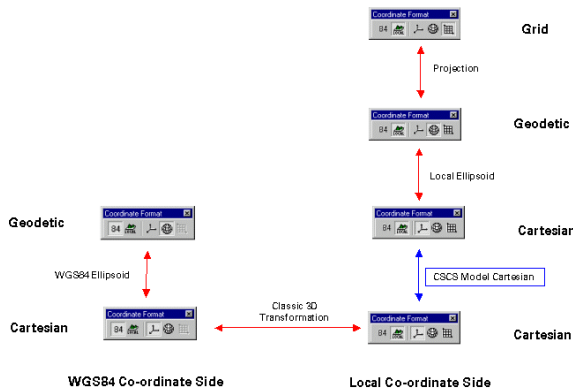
Coordinate Format

84

Grid

Projection

Coordinate Format

84

Geodetic

Local Ellipsoid

Geodetic

Coordinate Format

84

Coordinate Format

84

Cartesiar

WGS84 Ellipsoid

CSCS Model Cartesian

Cartesian

Coordinate Format

84

Classic 3D Transformation

Coordinate Format

84

Cartesian

WGS84 Co-ordinate Side

Local Co-ordinate Side